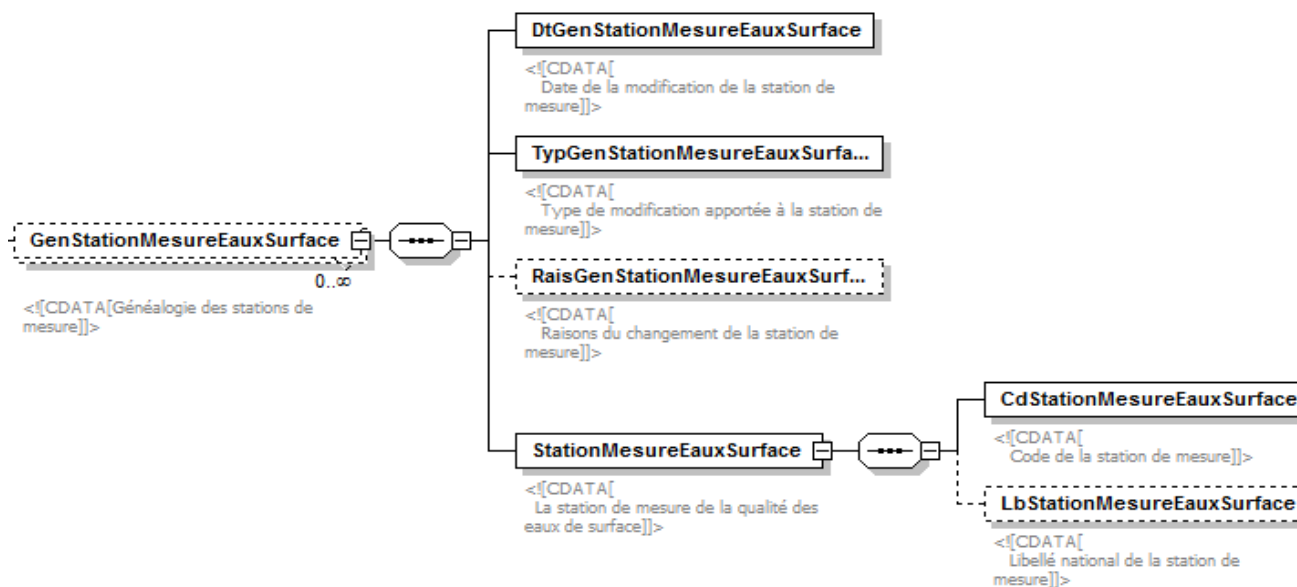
GenStationMesureEauxSurface

0..∞

<![CDATA[Généalogie des stations de mesure]]>

DtGenStationMesureEauxSurface

<![CDATA[ Date de la modification de la station de mesure]]>

TypGenStationMesureEauxSurfa...

<![CDATA[ Type de modification apportée à la station de mesure]]>

RaisGenStationMesureEauxSurf...

<![CDATA[ Raisons du changement de la station de mesure]]>

StationMesureEauxSurface

<![CDATA[ La station de mesure de la qualité des eaux de surface]]>

CdStationMesureEauxSurface

<![CDATA[ Code de la station de mesure]]>

LbStationMesureEauxSurface

<![CDATA[ Libellé national de la station de mesure]]>